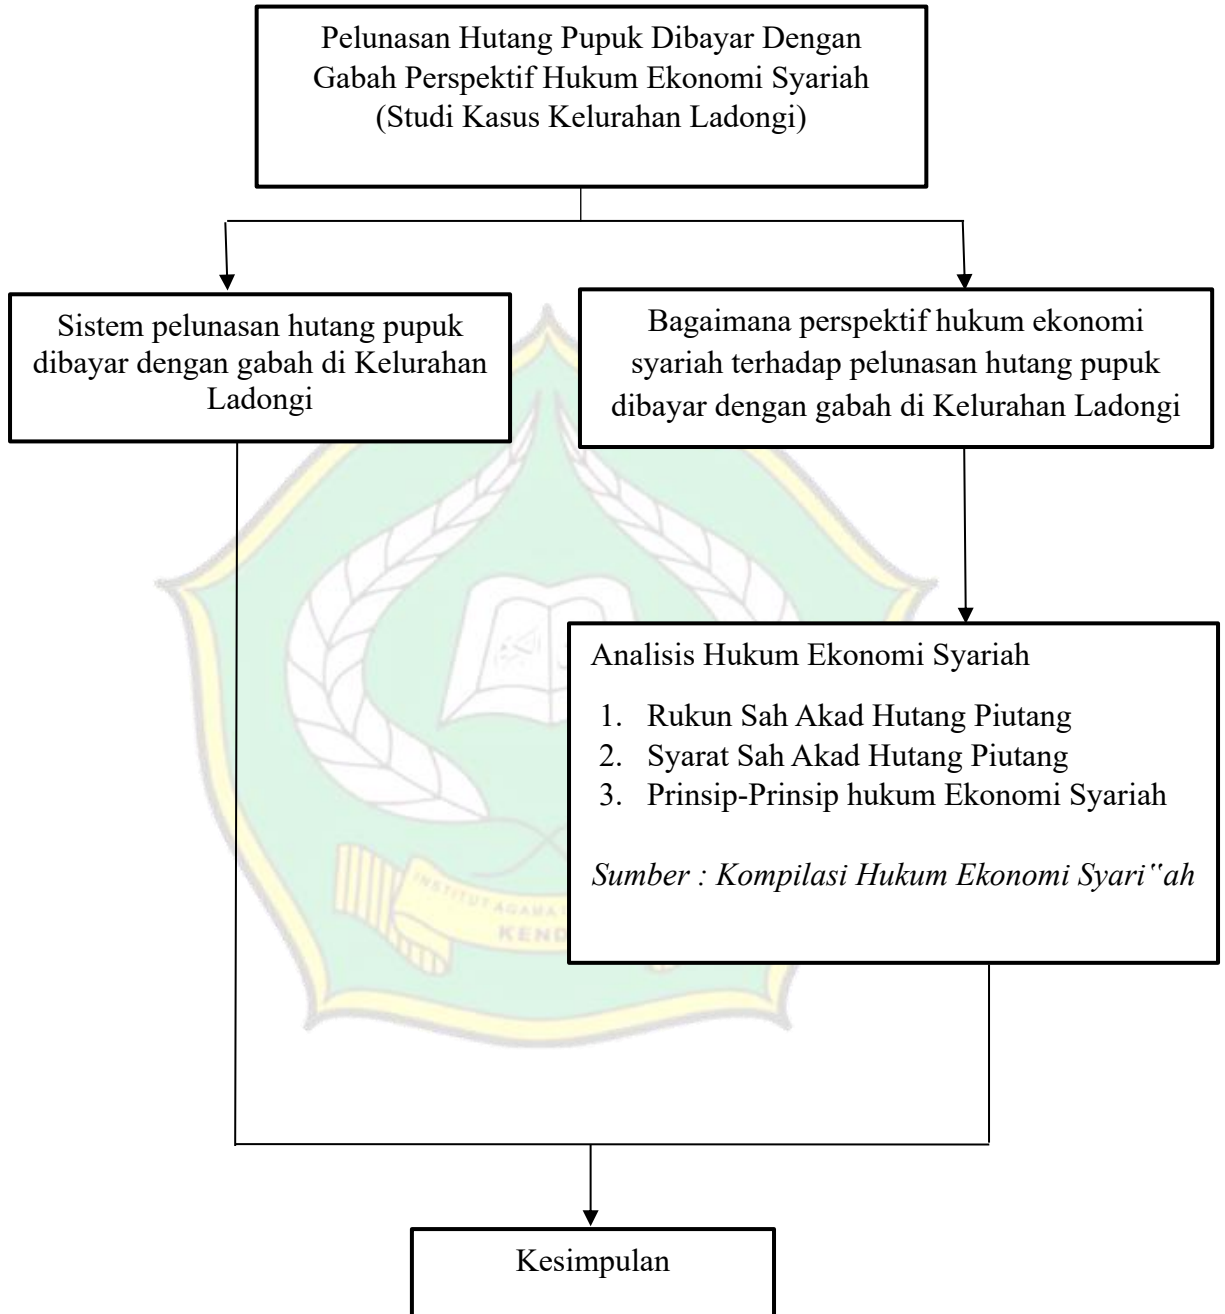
Pelunasan Hutang Pupuk Dibayar Dengan Gabah Perspektif Hukum Ekonomi Syariah (Studi Kasus Kelurahan Ladongi)

Sistem pelunasan hutang pupuk dibayar dengan gabah di Kelurahan Ladongi

Bagaimana perspektif hukum ekonomi syariah terhadap pelunasan hutang pupuk dibayar dengan gabah di Kelurahan Ladongi

Analisis Hukum Ekonomi Syariah

1. Rukun Sah Akad Hutang Piutang
2. Syarat Sah Akad Hutang Piutang
3. Prinsip-Prinsip hukum Ekonomi Syariah

*Sumber : Kompilasi Hukum Ekonomi Syari"ah*

INSTITUT AGAMA KEND

Kesimpulan